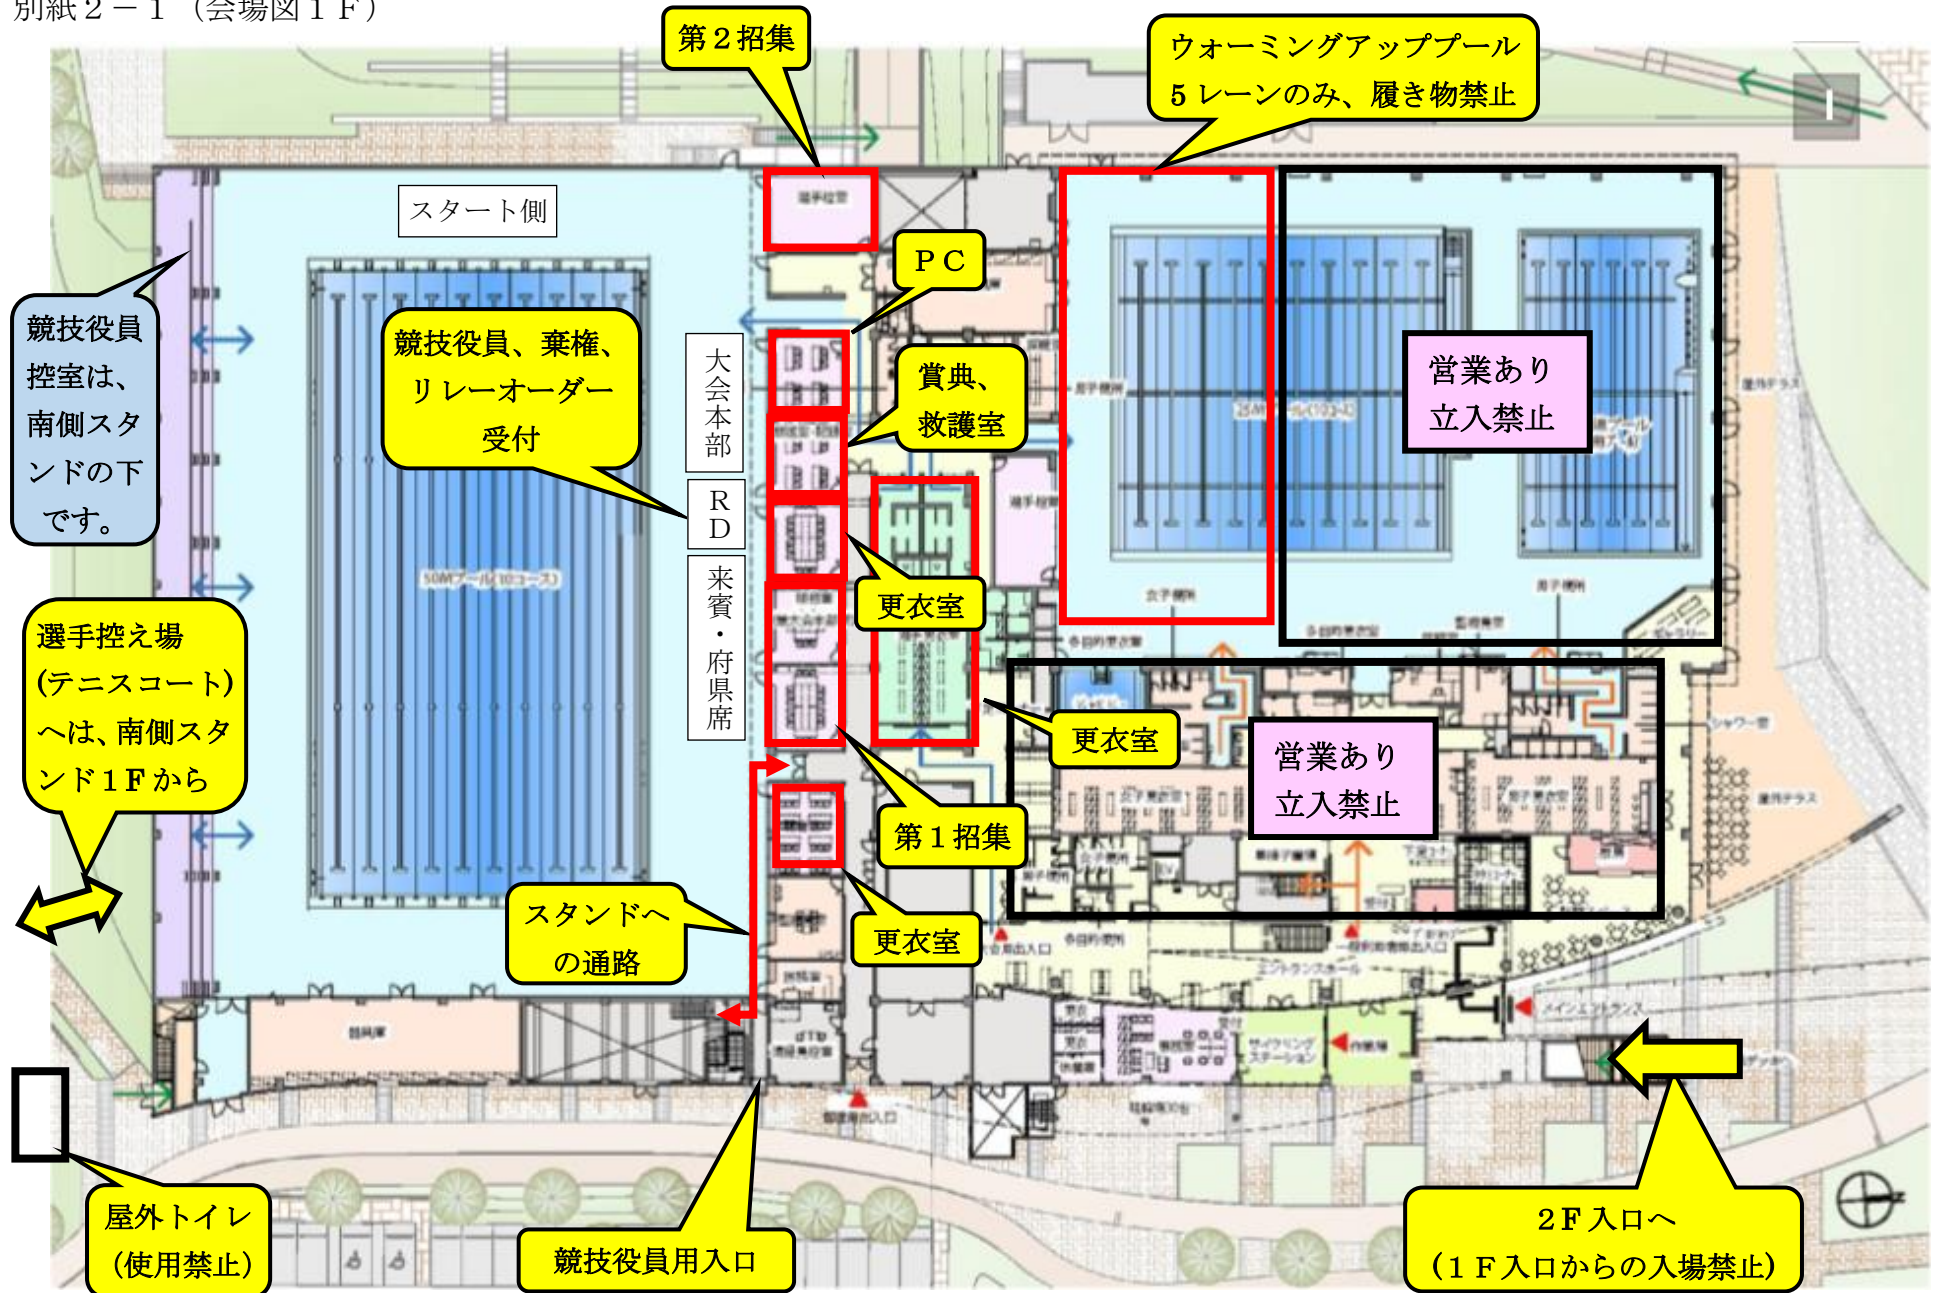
別紙２－１（会場図１Ｆ）

第２招集

ウォーミングアッププール
５レーンのみ、履き物禁止

スタート側

ＰＣ

競技役員控室は、南側スタンドの下です。

競技役員、棄権、リレーオーダー受付

大会本部

ＲＤ

来賓・府県席

賞典、救護室

営業あり立入禁止

更衣室

選手控え場（テニスコート）へは、南側スタンド１Ｆから

更衣室

営業あり立入禁止

第１招集

スタンドへの通路

更衣室

屋外トイレ（使用禁止）

競技役員用入口

２Ｆ入口へ（１Ｆ入口からの入場禁止）